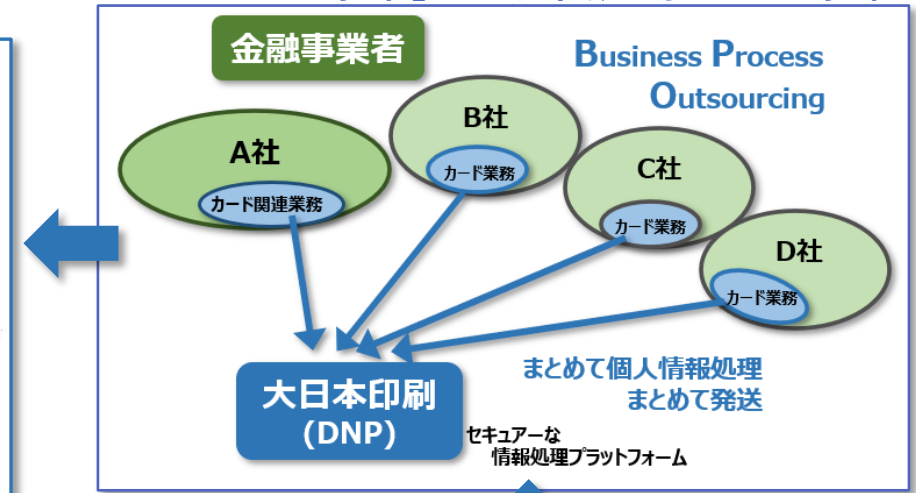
金融事業者

Business Process Outsourcing

A社
カード関連業務

B社
カード業務

C社
カード業務

D社
カード業務

まとめて個人情報処理
まとめて発送

大日本印刷
(DNP)

セキュアーな
情報処理プラットフォーム